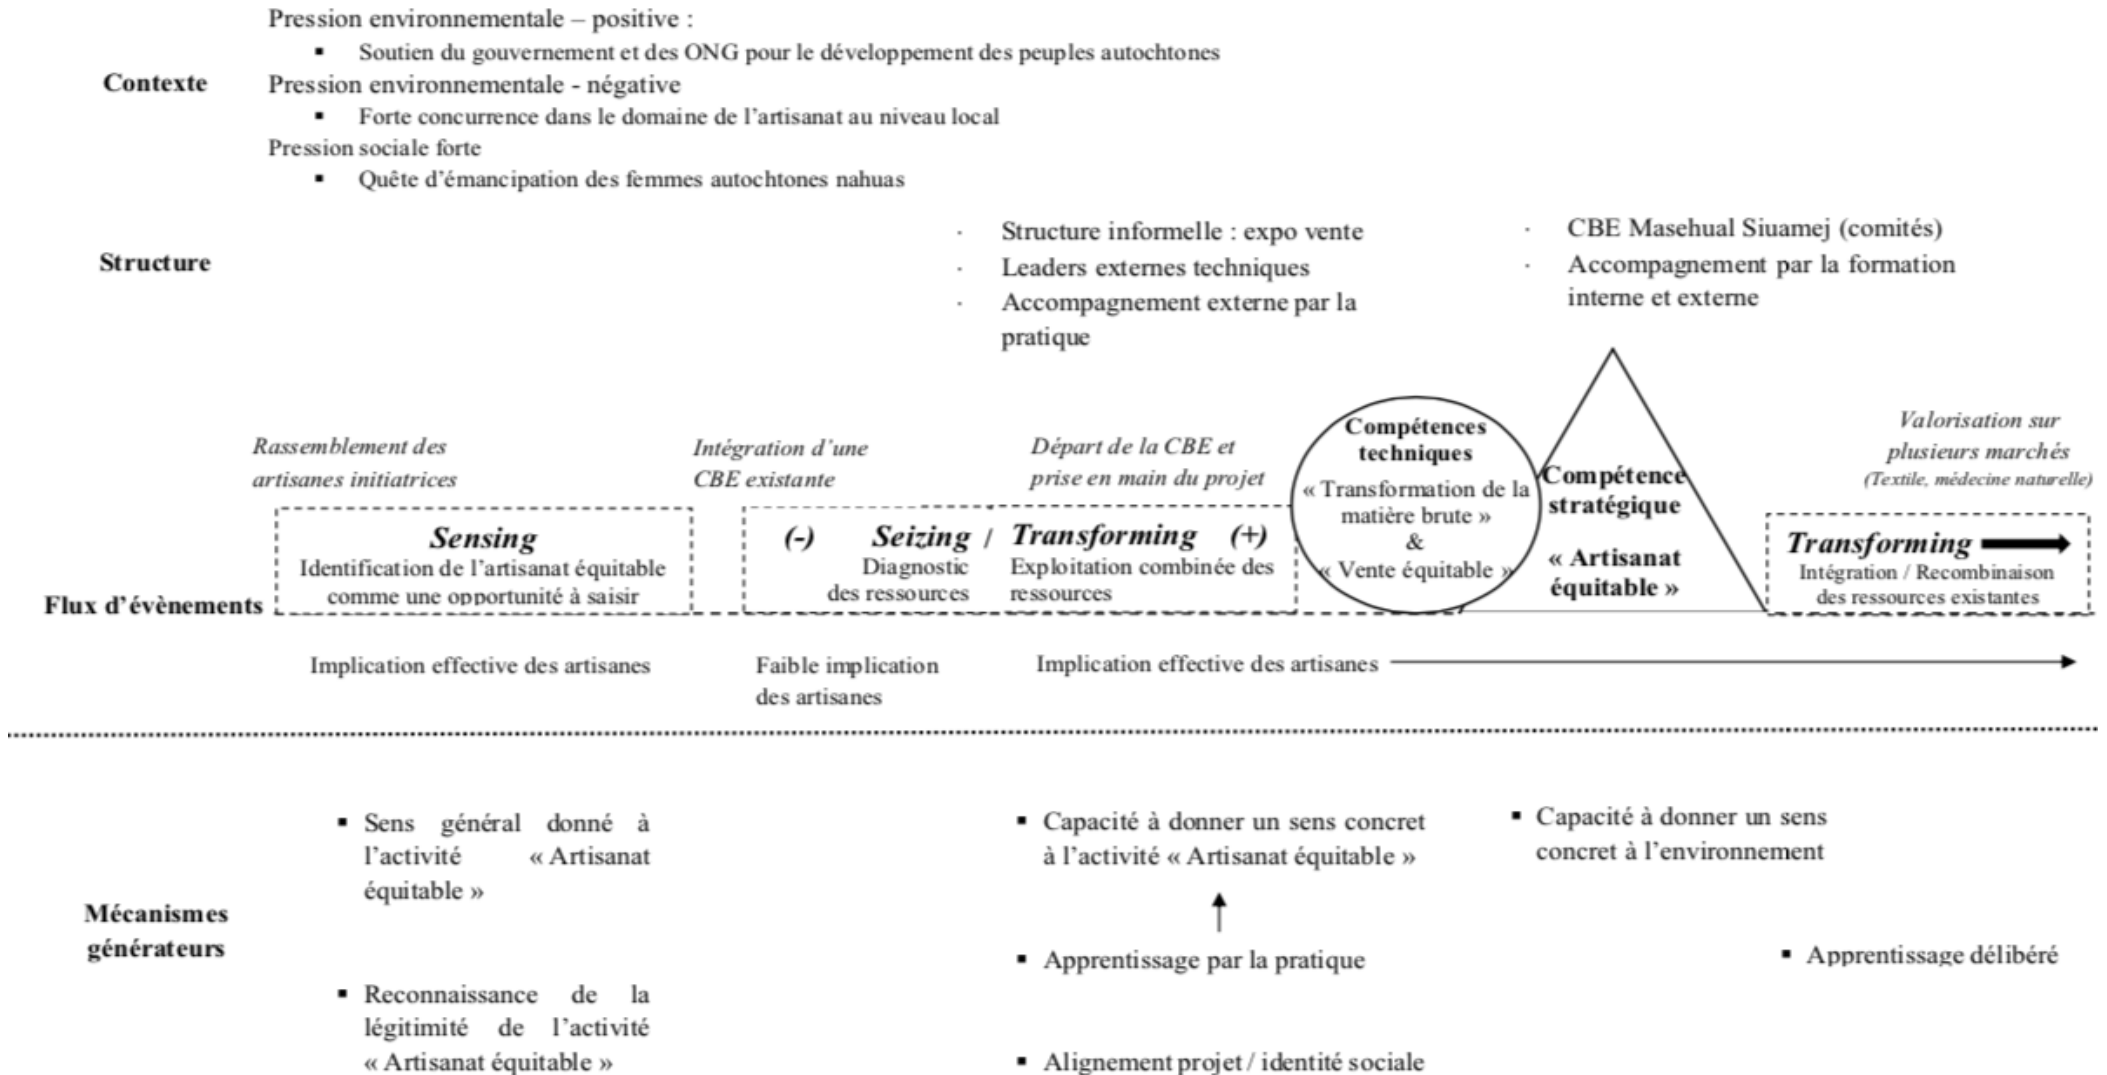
Contexte

Pression environnementale – positive :
- Soutien du gouvernement et des ONG pour le développement des peuples autochtones

Pression environnementale - négative
- Forte concurrence dans le domaine de l'artisanat au niveau local

Pression sociale forte
- Quête d'émancipation des femmes autochtones nahuas

Structure

· Structure informelle : expo vente
· Leaders externes techniques
· Accompagnement externe par la pratique

· CBE Masehual Siuamej (comités)
· Accompagnement par la formation interne et externe

Flux d'évènements

Rassemblement des artisanes initiatrices

Sensing
Identification de l'artisanat équitable comme une opportunité à saisir

Intégration d'une CBE existante

(-) Seizing / Diagnostic des ressources

Départ de la CBE et prise en main du projet

Transforming (+)
Exploitation combinée des ressources

Compétences techniques
« Transformation de la matière brute » & « Vente équitable »

Compétence stratégique
« Artisanat équitable »

Valorisation sur plusieurs marchés
(Textile, médecine naturelle)

Transforming
Intégration / Recombinaison des ressources existantes

Implication effective des artisanes

Faible implication des artisanes

Implication effective des artisanes

Mécanismes générateurs

- Sens général donné à l'activité « Artisanat équitable »
- Reconnaissance de la légitimité de l'activité « Artisanat équitable »

- Capacité à donner un sens concret à l'activité « Artisanat équitable »
- Apprentissage par la pratique
- Alignement projet / identité sociale

- Capacité à donner un sens concret à l'environnement
- Apprentissage délibéré